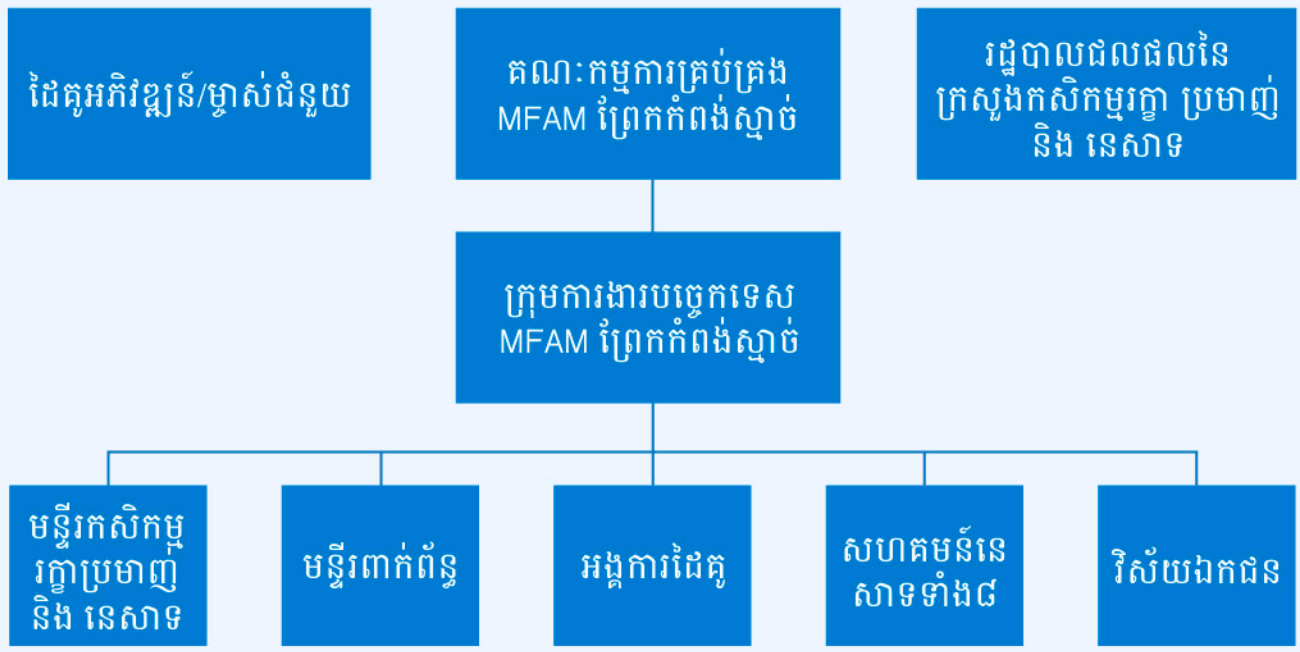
ដៃគូអភិវឌ្ឍន៍/ម្ចាស់ជំនួយ

គណៈកម្មការគ្រប់គ្រង MFAM ព្រែកកំពង់ស្នាច់

រដ្ឋបាលជលផលនៃក្រសួងកសិកម្មរុក្ខា ប្រមាញ់ និង នេសាទ

ក្រុមការងារបច្ចេកទេស MFAM ព្រែកកំពង់ស្នាច់

មន្ទីរកសិកម្មរុក្ខាប្រមាញ់ និង នេសាទ

មន្ទីរពាក់ព័ន្ធ

អង្គការដៃគូ

សហគមន៍នេសាទទាំង៨

វិស័យឯកជន